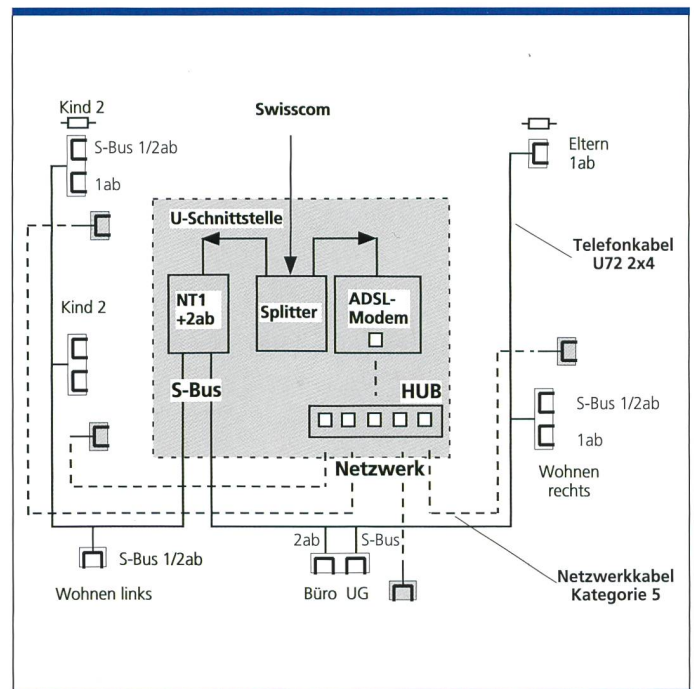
Kind 2
S-Bus 1/2ab
1ab

Swisscom

Eltern
1ab

U-Schnittstelle

Telefonkabel
U72 2x4

Kind 2

NT1
+2ab

Splitter

ADSL-
Modem

S-Bus

HUB

S-Bus 1/2ab
1ab

Netzwerk

Wohnen
rechts

S-Bus 1/2ab

2ab
S-Bus

Wohnen links

Büro
UG

Netzwerkkabel
Kategorie 5